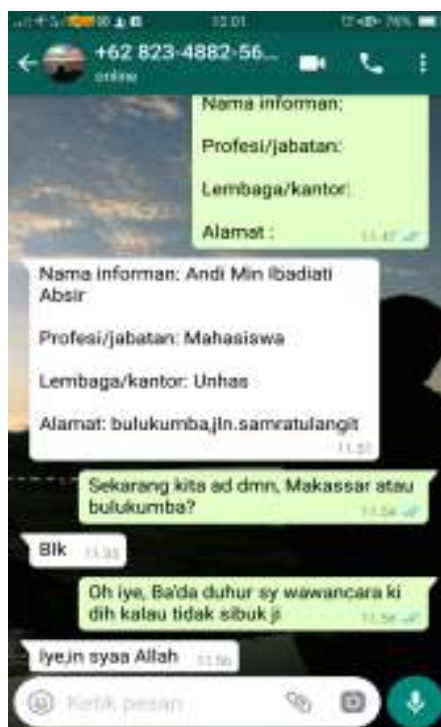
13.01

+62 823-4882-56...
online

Nama informan:

Profesi/jabatan:

Lembaga/kantor:

Alamat :
11.47

Nama informan: Andi Min Ibadiati Absir

Profesi/jabatan: Mahasiswa

Lembaga/kantor: Unhas

Alamat: bulukumba,jln.samratulangit
11.51

Sekarang kita ad dmn, Makassar atau bulukumba?
11.54

Blk 11.55

Oh iye, Ba'da duhur sy wawancara ki dih kalau tidak sibuk ji
11.56

Iye,in syaa Allah 11.56

Ketik pesan